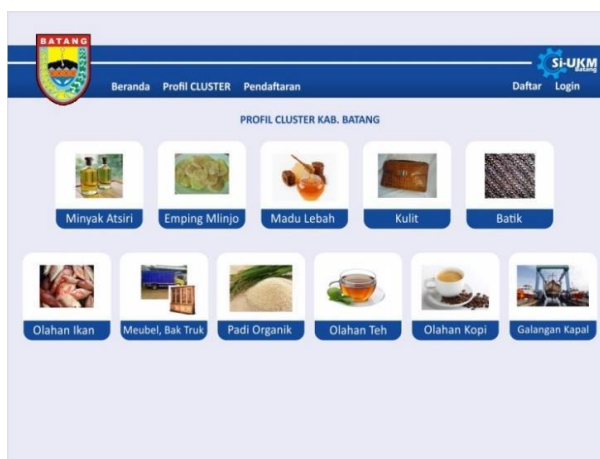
BATANG

Beranda Profil CLUSTER Pendaftaran

SI-UKM Batang

Daftar Login

PROFIL CLUSTER KAB. BATANG

Minyak Atsiri

Emping Mlinjo

Madu Lebah

Kulit

Batik

Olahan Ikan

Meubel, Bak Truk

Padi Organik

Olahan Teh

Olahan Kopi

Galangan Kapal